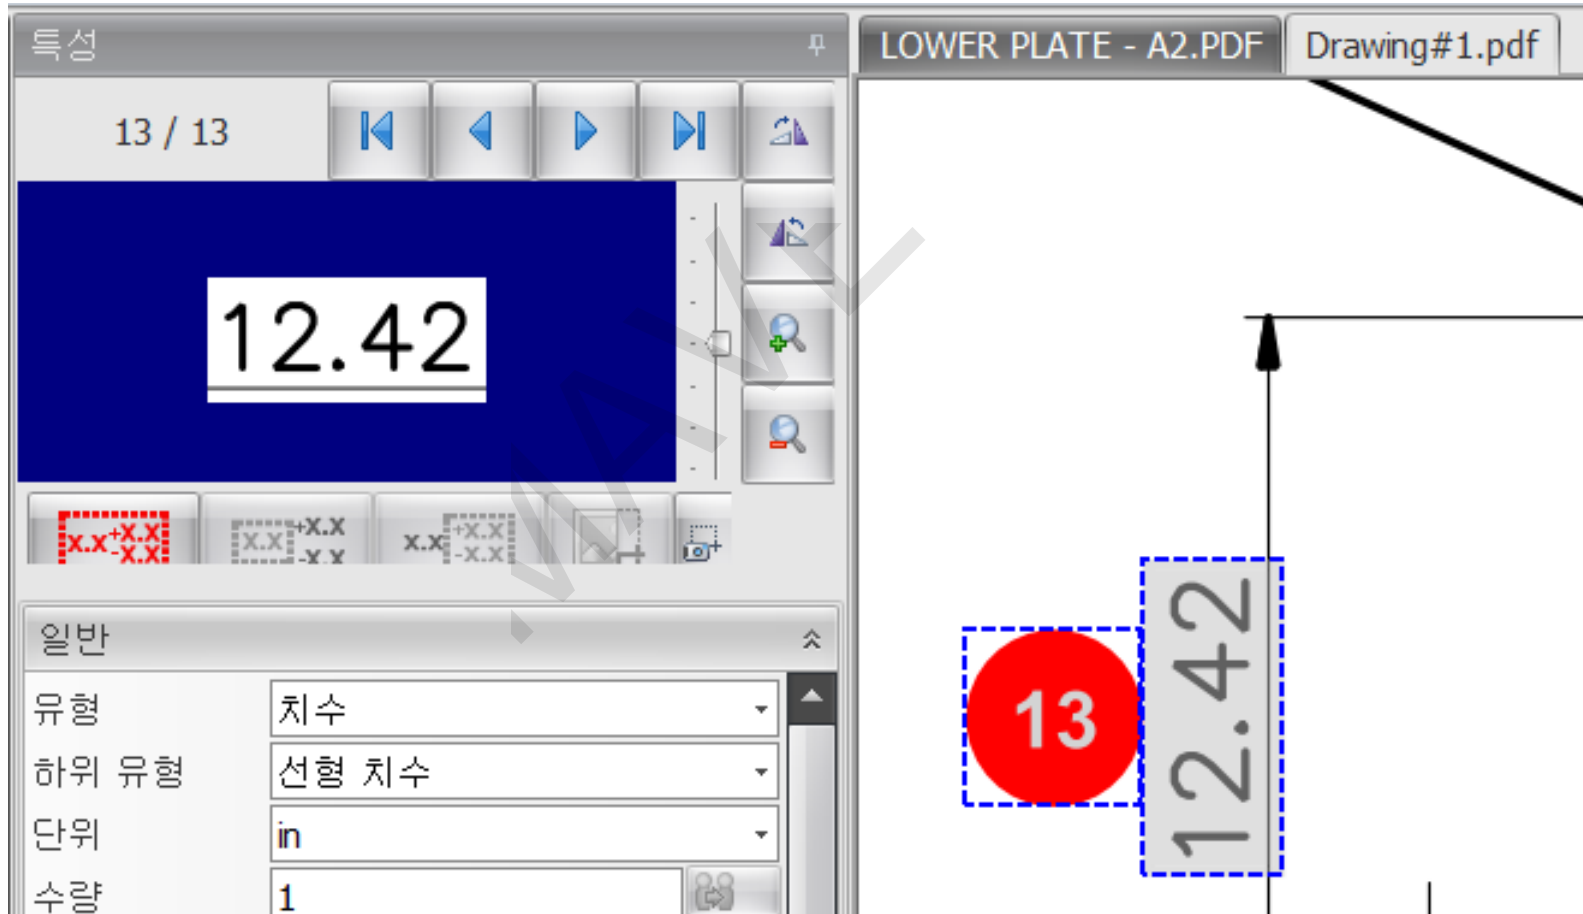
특성

13 / 13

12.42

x.x $^{+X.X}_{-X.X}$

X.X $^{+X.X}_{-X.X}$

x.x $^{+X.X}_{-X.X}$

일반

| 유형 | 치수 |
|---|---|
| 하위 유형 | 선형 치수 |
| 단위 | in |
| 수량 | 1 |

LOWER PLATE - A2.PDF

Drawing#1.pdf

13

12.42